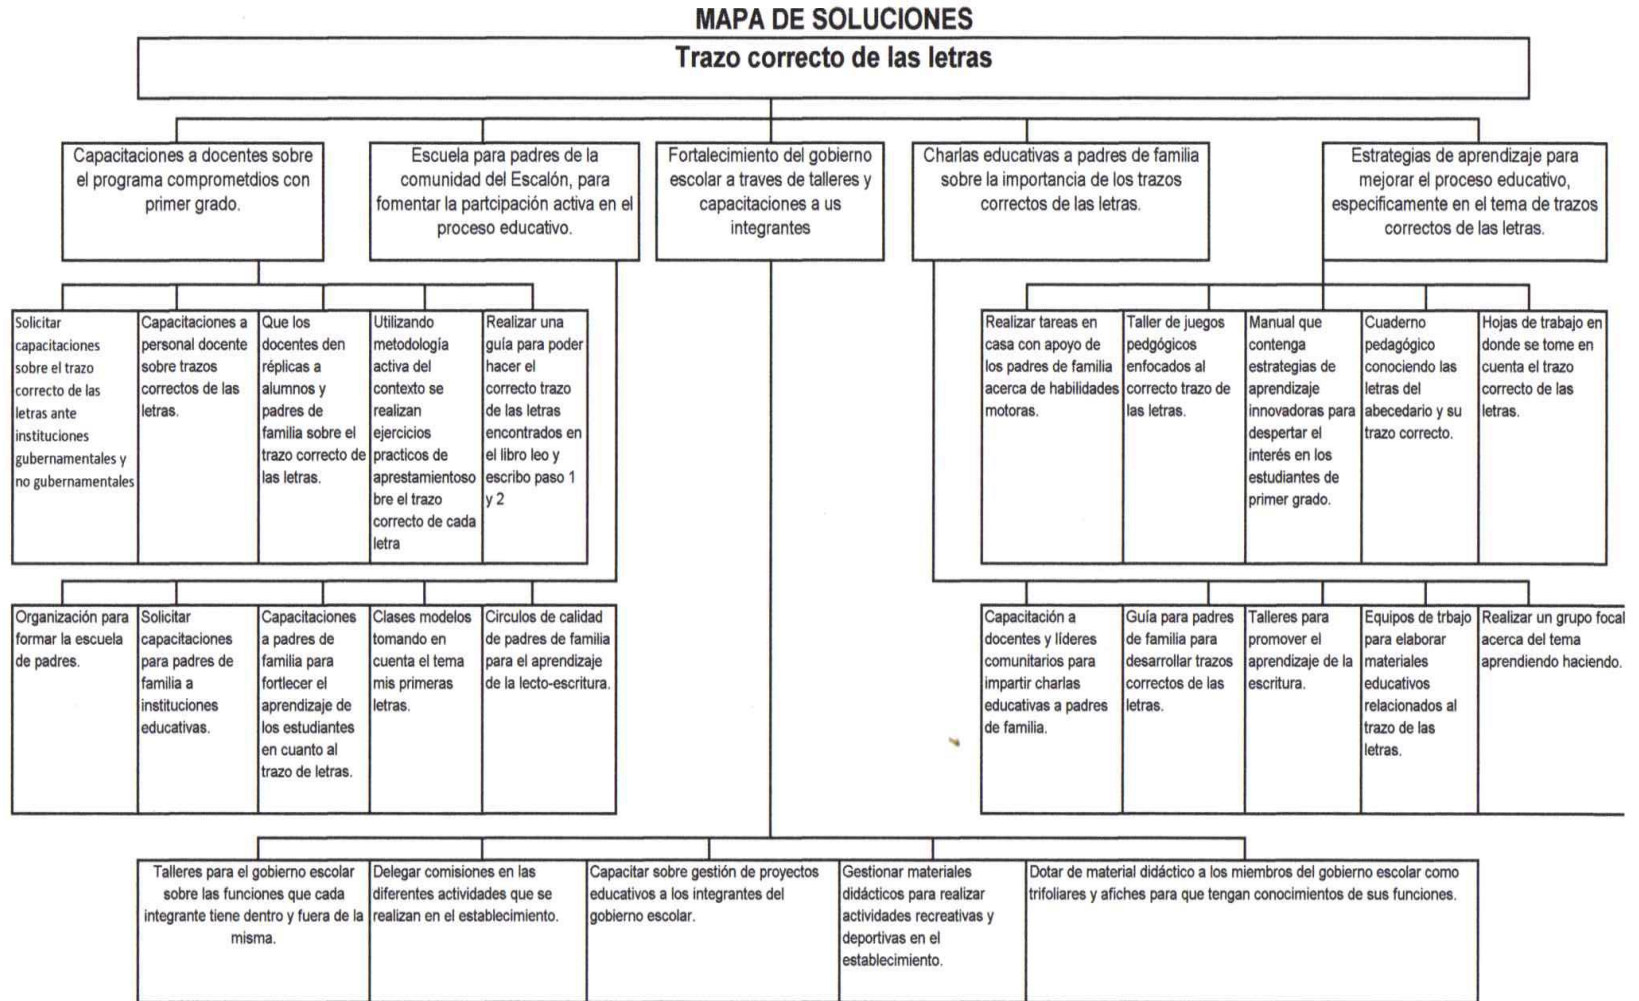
MAPA DE SOLUCIONES

Trazo correcto de las letras

Capacitaciones a docentes sobre el programa comprometdios con primer grado.

Escuela para padres de la comunidad del Escalón, para fomentar la partcipación activa en el proceso educativo.

Fortalecimiento del gobierno escolar a traves de talleres y capacitaciones a us integrantes

Charlas educativas a padres de familia sobre la importancia de los trazos correctos de las letras.

Estrategias de aprendizaje para mejorar el proceso educativo, especificamente en el tema de trazos correctos de las letras.

| Solicitar capacitaciones sobre el trazo correcto de las letras ante instituciones gubernamentales y no gubernamentales | Capacitaciones a personal docente sobre trazos correctos de las letras. | Que los docentes den réplicas a alumnos y padres de familia sobre el trazo correcto de las letras. | Utilizando metodología activa del contexto se realizan ejercicios practicos de aprestamientoso bre el trazo correcto de cada letra | Realizar una guía para poder hacer el correcto trazo de las letras encontrados en el libro leo y escribo paso 1 y 2 |
|---|---|---|---|---|

| Organización para formar la escuela de padres. | Solicitar capacitaciones para padres de familia a instituciones educativas. | Capacitaciones a padres de familia para fortlecer el aprendizaje de los estudiantes en cuanto al trazo de letras. | Clases modelos tomando en cuenta el tema mis primeras letras. | Circulos de calidad de padres de familia para el aprendizaje de la lecto-escritura. |
|---|---|---|---|---|

| Realizar tareas en casa con apoyo de los padres de familia acerca de habilidades motoras. | Taller de juegos pedgógicos enfocados al correcto trazo de las letras. | Manual que contenga estrategias de aprendizaje innovadoras para despertar el interés en los estudiantes de primer grado. | Cuaderno pedagógico conociendo las letras del abecedario y su trazo correcto. | Hojas de trabajo en donde se tome en cuenta el trazo correcto de las letras. |
|---|---|---|---|---|

| Capacitación a docentes y líderes comunitarios para impartir charlas educativas a padres de familia. | Guía para padres de familia para desarrollar trazos correctos de las letras. | Talleres para promover el aprendizaje de la escritura. | Equipos de trbajo para elaborar materiales educativos relacionados al trazo de las letras. | Realizar un grupo focal acerca del tema aprendiendo haciendo. |
|---|---|---|---|---|

| Talleres para el gobierno escolar sobre las funciones que cada integrante tiene dentro y fuera de la misma. | Delegar comisiones en las diferentes actividades que se realizan en el establecimiento. | Capacitar sobre gestión de proyectos educativos a los integrantes del gobierno escolar. | Gestionar materiales didácticos para realizar actividades recreativas y deportivas en el establecimiento. | Dotar de material didáctico a los miembros del gobierno escolar como trifoliares y afiches para que tengan conocimientos de sus funciones. |
|---|---|---|---|---|